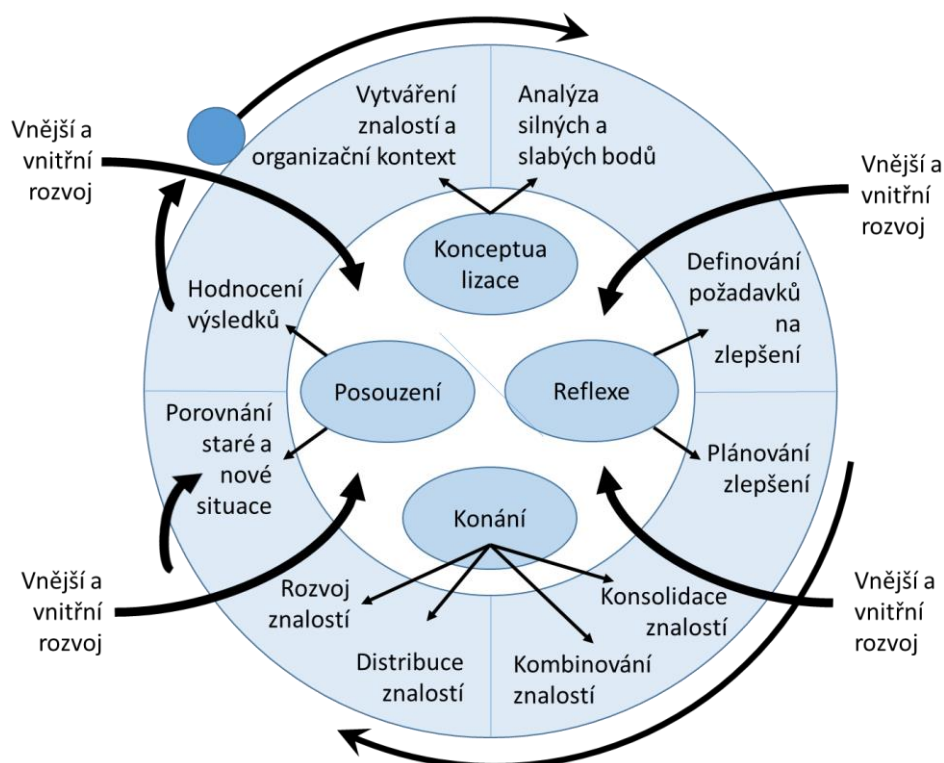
Vytváření znalostí a organizační kontext

Analýza silných a slabých bodů

Vnější a vnitřní rozvoj

Vnější a vnitřní rozvoj

Konceptua lizace

Definování požadavků na zlepšení

Hodnocení výsledků

Posouzení

Reflexe

Porovnání staré a nové situace

Plánování zlepšení

Konání

Vnější a vnitřní rozvoj

Vnější a vnitřní rozvoj

Rozvoj znalostí

Konsolidace znalostí

Distribuce znalostí

Kombinování znalostí